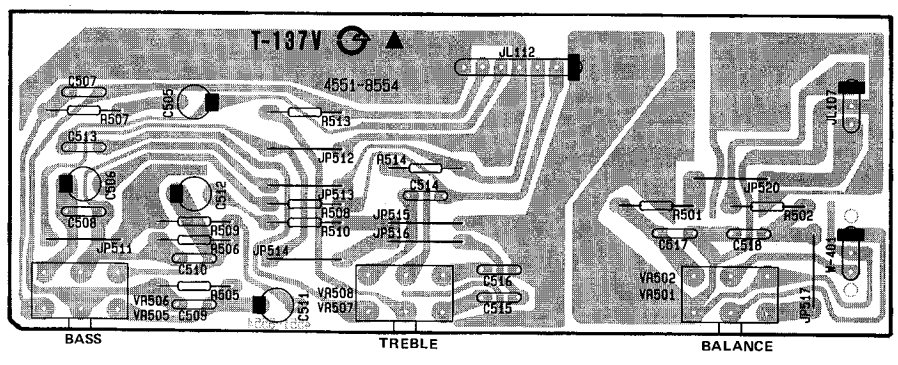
T-137V

4551-8554

JL112

C507
R507
C505
R513
C513
JP512
R514
C506
C512
C514
JP513
R508
C508
R509
R510
JP515
R506
JP516
JP511
JP514
C510
R505
C511
VR506
VR505
C509
VR508
VR507
C516
C515
JL107
JP520
R501
R502
C517
C518
W-401
VR502
VR501
JP517

BASS
TREBLE
BALANCE